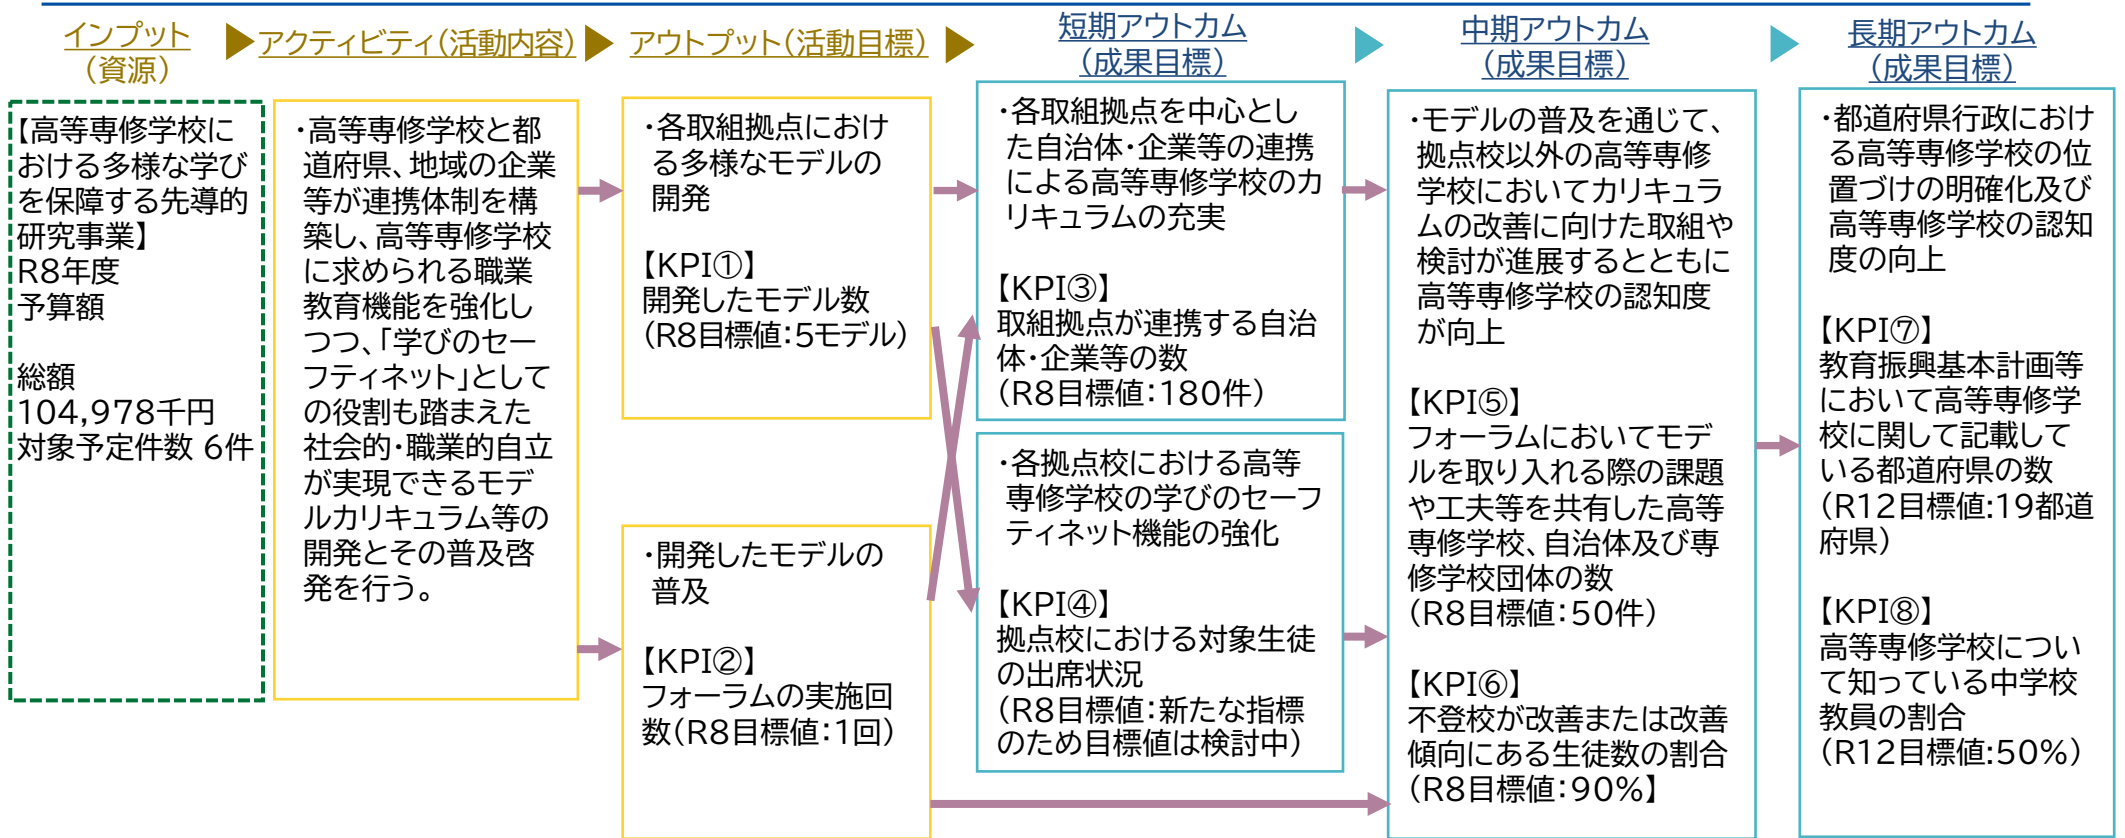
インプット（資源）

アクティビティ（活動内容）

アウトプット（活動目標）

短期アウトカム（成果目標）

中期アウトカム（成果目標）

長期アウトカム（成果目標）

【高等専修学校における多様な学びを保障する先導的研究事業】
R8年度
予算額

総額
104,978千円
対象予定件数 6件

・高等専修学校と都道府県、地域の企業等が連携体制を構築し、高等専修学校に求められる職業教育機能を強化しつつ、「学びのセーフティネット」としての役割も踏まえた社会的・職業的自立が実現できるモデルカリキュラム等の開発とその普及啓発を行う。

・各取組拠点における多様なモデルの開発

【KPI①】
開発したモデル数
（R8目標値：5モデル）

・開発したモデルの普及

【KPI②】
フォーラムの実施回数（R8目標値：1回）

・各取組拠点を中心とした自治体・企業等の連携による高等専修学校のカリキュラムの充実

【KPI③】
取組拠点が連携する自治体・企業等の数
（R8目標値：180件）

・各拠点校における高等専修学校の学びのセーフティネット機能の強化

【KPI④】
拠点校における対象生徒の出席状況
（R8目標値：新たな指標のため目標値は検討中）

・モデルの普及を通じて、拠点校以外の高等専修学校においてカリキュラムの改善に向けた取組や検討が進展するとともに高等専修学校の認知度が向上

【KPI⑤】
フォーラムにおいてモデルを取り入れる際の課題や工夫等を共有した高等専修学校、自治体及び専修学校団体の数
（R8目標値：50件）

【KPI⑥】
不登校が改善または改善傾向にある生徒数の割合
（R8目標値：90%）

・都道府県行政における高等専修学校の位置づけの明確化及び高等専修学校の認知度の向上

【KPI⑦】
教育振興基本計画等において高等専修学校に関して記載している都道府県の数
（R12目標値：19都道府県）

【KPI⑧】
高等専修学校について知っている中学校教員の割合
（R12目標値：50%）